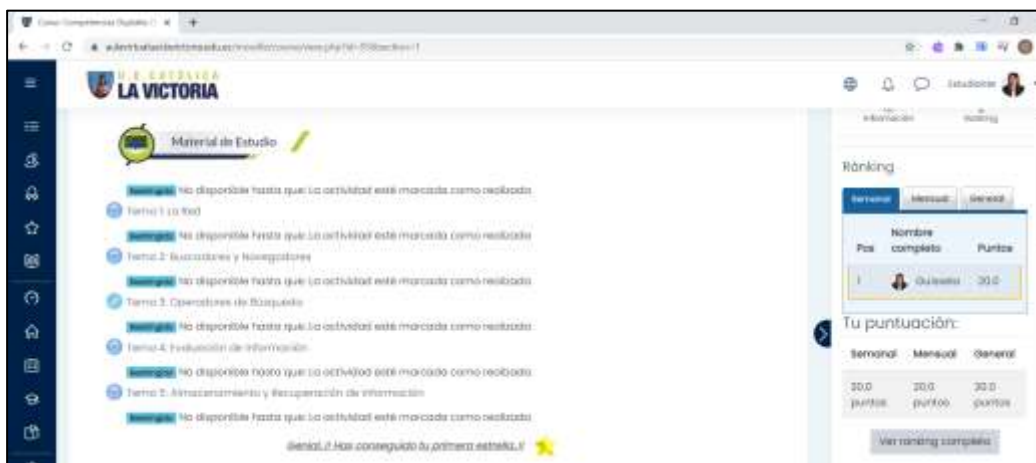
Curso Competencias Digitales ×

U.E. CATÓLICA
LA VICTORIA

Estudiante

Material de Estudio

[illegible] No disponible hasta que La actividad esté marcada como realizada
Tema 1: La Red
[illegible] No disponible hasta que La actividad esté marcada como realizada
Tema 2: Buscadores y Navegadores
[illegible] No disponible hasta que La actividad esté marcada como realizada
Tema 3: Operadores de Búsqueda
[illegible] No disponible hasta que La actividad esté marcada como realizada
Tema 4: Evaluación de información
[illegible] No disponible hasta que La actividad esté marcada como realizada
Tema 5: Almacenamiento y Recuperación de información
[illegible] No disponible hasta que La actividad esté marcada como realizada

Genial..!! Has conseguido tu primera estrella..!!

Información Ranking

Ranking

Semanal Mensual General

| Pos | Nombre completo | Puntos |
|---|---|---|
| 1 | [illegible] | 20,0 |

Tu puntuación:

| Semanal | Mensual | General |
|---|---|---|
| 20,0 puntos | 20,0 puntos | 20,0 puntos |

Ver ranking completo